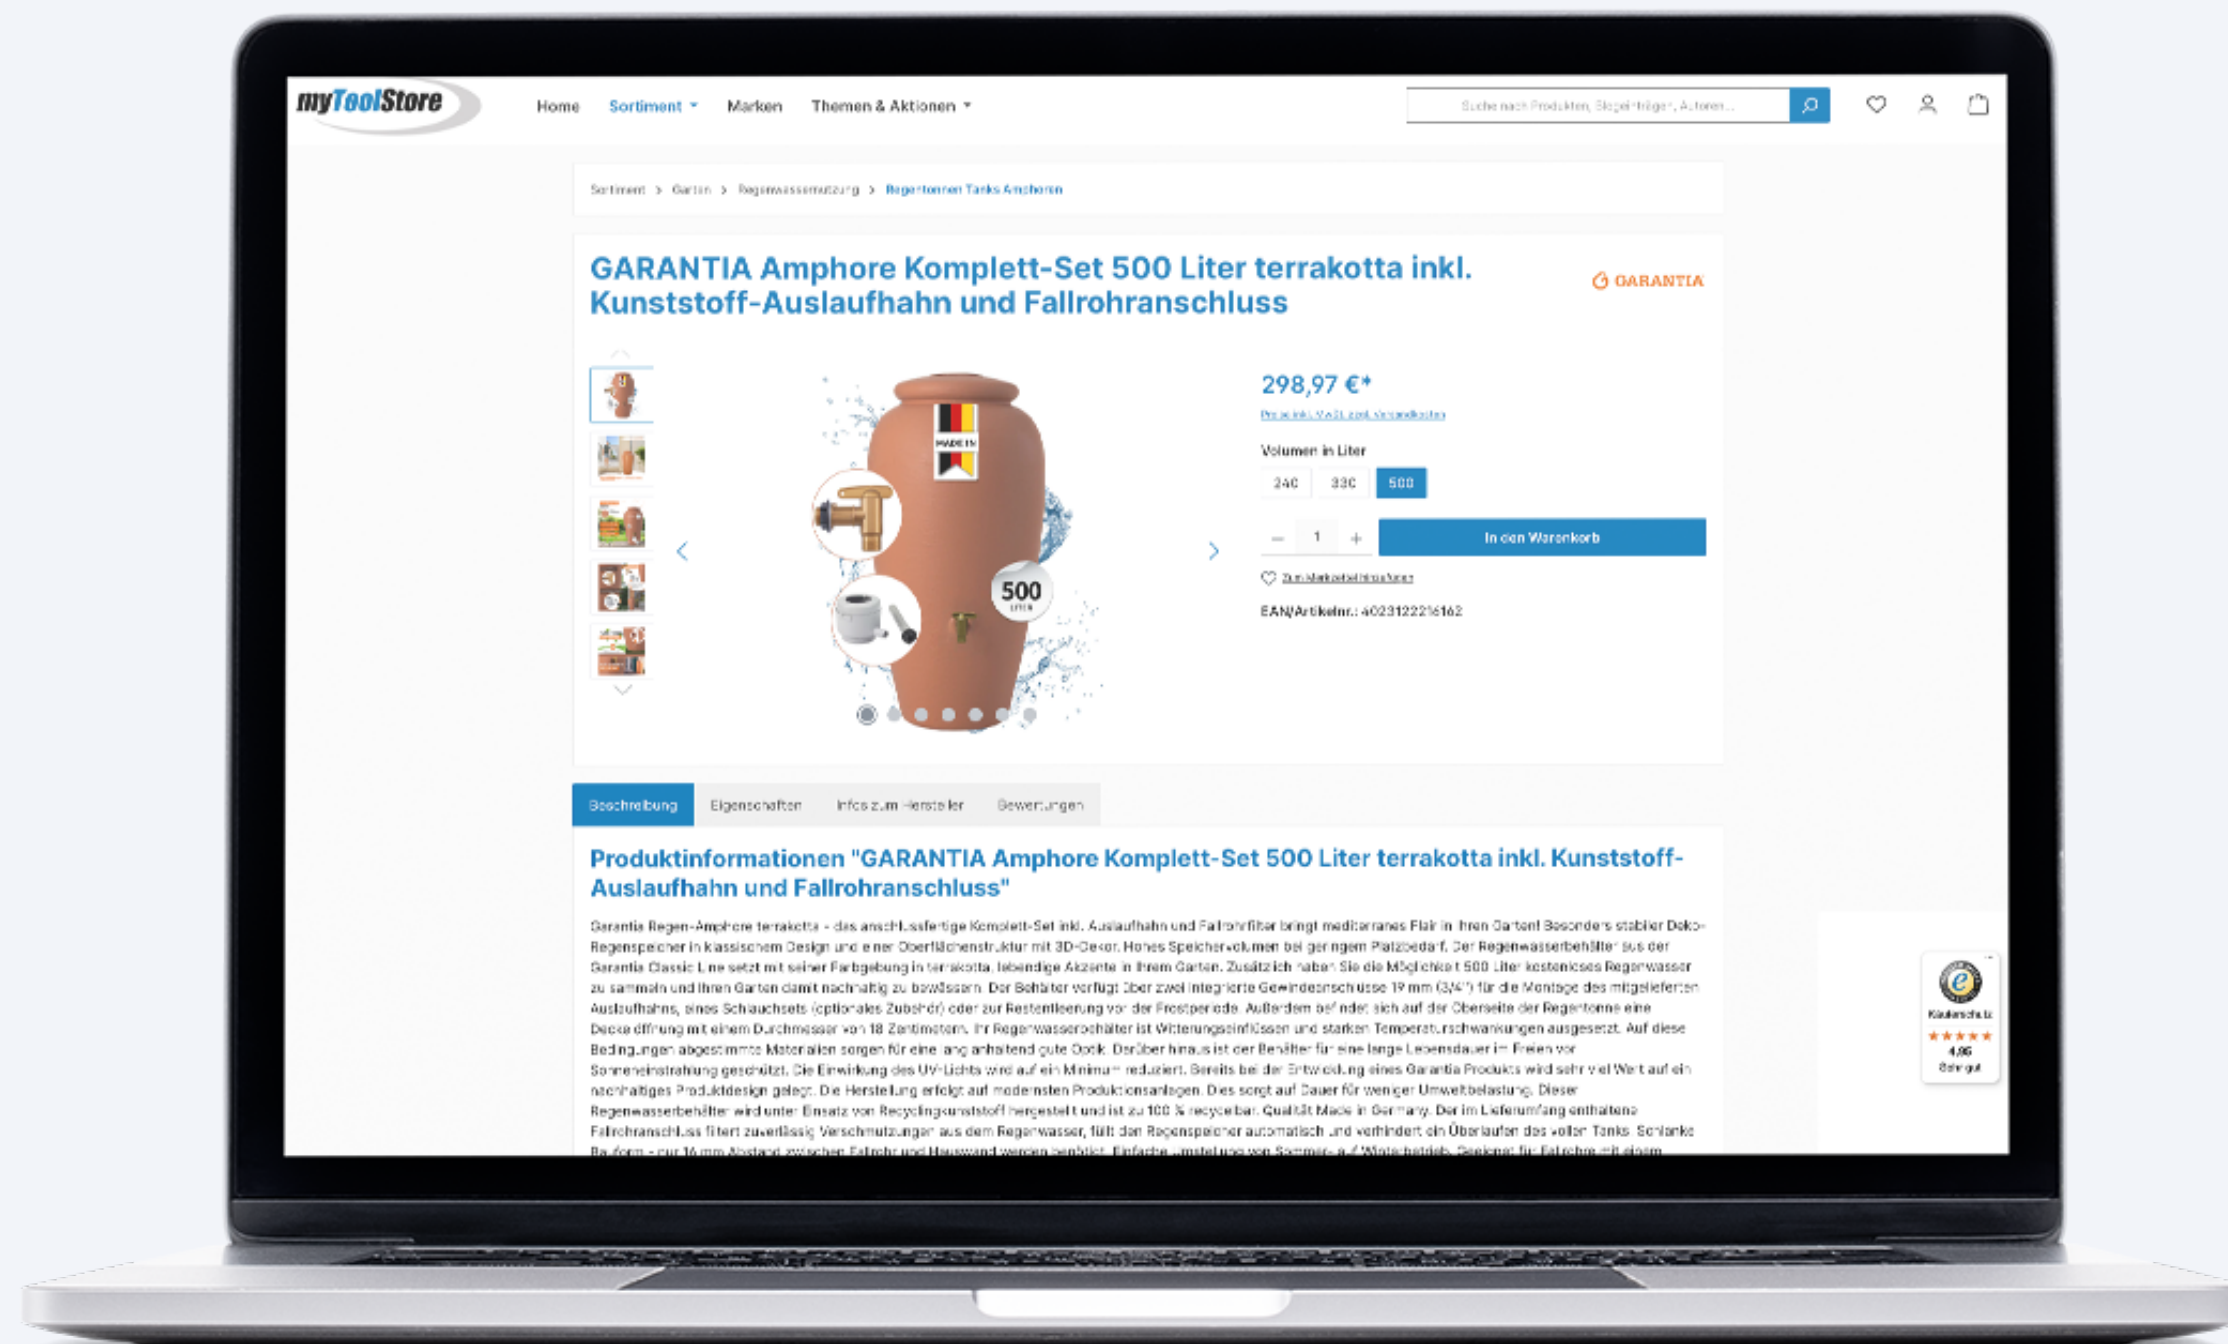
myToolStore

Home Sortiment Marken Themen & Aktionen

Suche nach Produkten, Begriffen, Autoren...

Sortiment > Garten > Regenwassernutzung > Regentonnen Tanks Amphoren

GARANTIA Amphore Komplett-Set 500 Liter terrakotta inkl. Kunststoff-Auslaufhahn und Fallrohranschluss

GARANTIA

MADE IN

500 LITER

298,97 €*

Preise inkl. MwSt. zzgl. Versandkosten

Volumen in Liter

240 330 500

– 1 +

In den Warenkorb

Zum Merkzettel hinzufügen

EAN/Artikelnr.: 4023122216162

Beschreibung Eigenschaften Infos zum Hersteller Bewertungen

Produktinformationen "GARANTIA Amphore Komplett-Set 500 Liter terrakotta inkl. Kunststoff-Auslaufhahn und Fallrohranschluss"

Garantia Regen-Amphore terrakotta - das anschlussfertige Komplett-Set inkl. Auslaufhahn und Fallrohrfilter bringt mediterranes Flair in Ihren Garten! Besonders stabiler Deko-Regenspeicher in klassischem Design und einer Oberflächenstruktur mit 3D-Dekor. Hohes Speichervolumen bei geringem Platzbedarf. Der Regenwasserbehälter aus der Garantia Classic Line setzt mit seiner Farbgebung in terrakotta, lebendige Akzente in Ihrem Garten. Zusätzlich haben Sie die Möglichkeit 500 Liter kostenloses Regenwasser zu sammeln und Ihren Garten damit nachhaltig zu bewässern. Der Behälter verfügt über zwei integrierte Gewindeanschlüsse 19 mm (3/4") für die Montage des mitgelieferten Auslaufhahns, eines Schlauchsets (optionales Zubehör) oder zur Restentleerung vor der Frostperiode. Außerdem befindet sich auf der Oberseite der Regentonne eine Deckelöffnung mit einem Durchmesser von 18 Zentimetern. Ihr Regenwasserbehälter ist Witterungseinflüssen und starken Temperaturschwankungen ausgesetzt. Auf diese Bedingungen abgestimmte Materialien sorgen für eine lang anhaltend gute Optik. Darüber hinaus ist der Behälter für eine lange Lebensdauer im Freien vor Sonneneinstrahlung geschützt. Die Einwirkung des UV-Lichts wird auf ein Minimum reduziert. Bereits bei der Entwicklung eines Garantia Produkts wird sehr viel Wert auf ein nachhaltiges Produktdesign gelegt. Die Herstellung erfolgt auf modernsten Produktionsanlagen. Dies sorgt auf Dauer für weniger Umweltbelastung. Dieser Regenwasserbehälter wird unter Einsatz von Recyclingkunststoff hergestellt und ist zu 100 % recycelbar. Qualität Made in Germany. Der im Lieferumfang enthaltene Fallrohranschluss filtert zuverlässig Verschmutzungen aus dem Regenwasser, füllt den Regenspeicher automatisch und verhindert ein Überlaufen des vollen Tanks. Schlanke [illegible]

Käuferschutz
★★★★★
4,86
Sehr gut